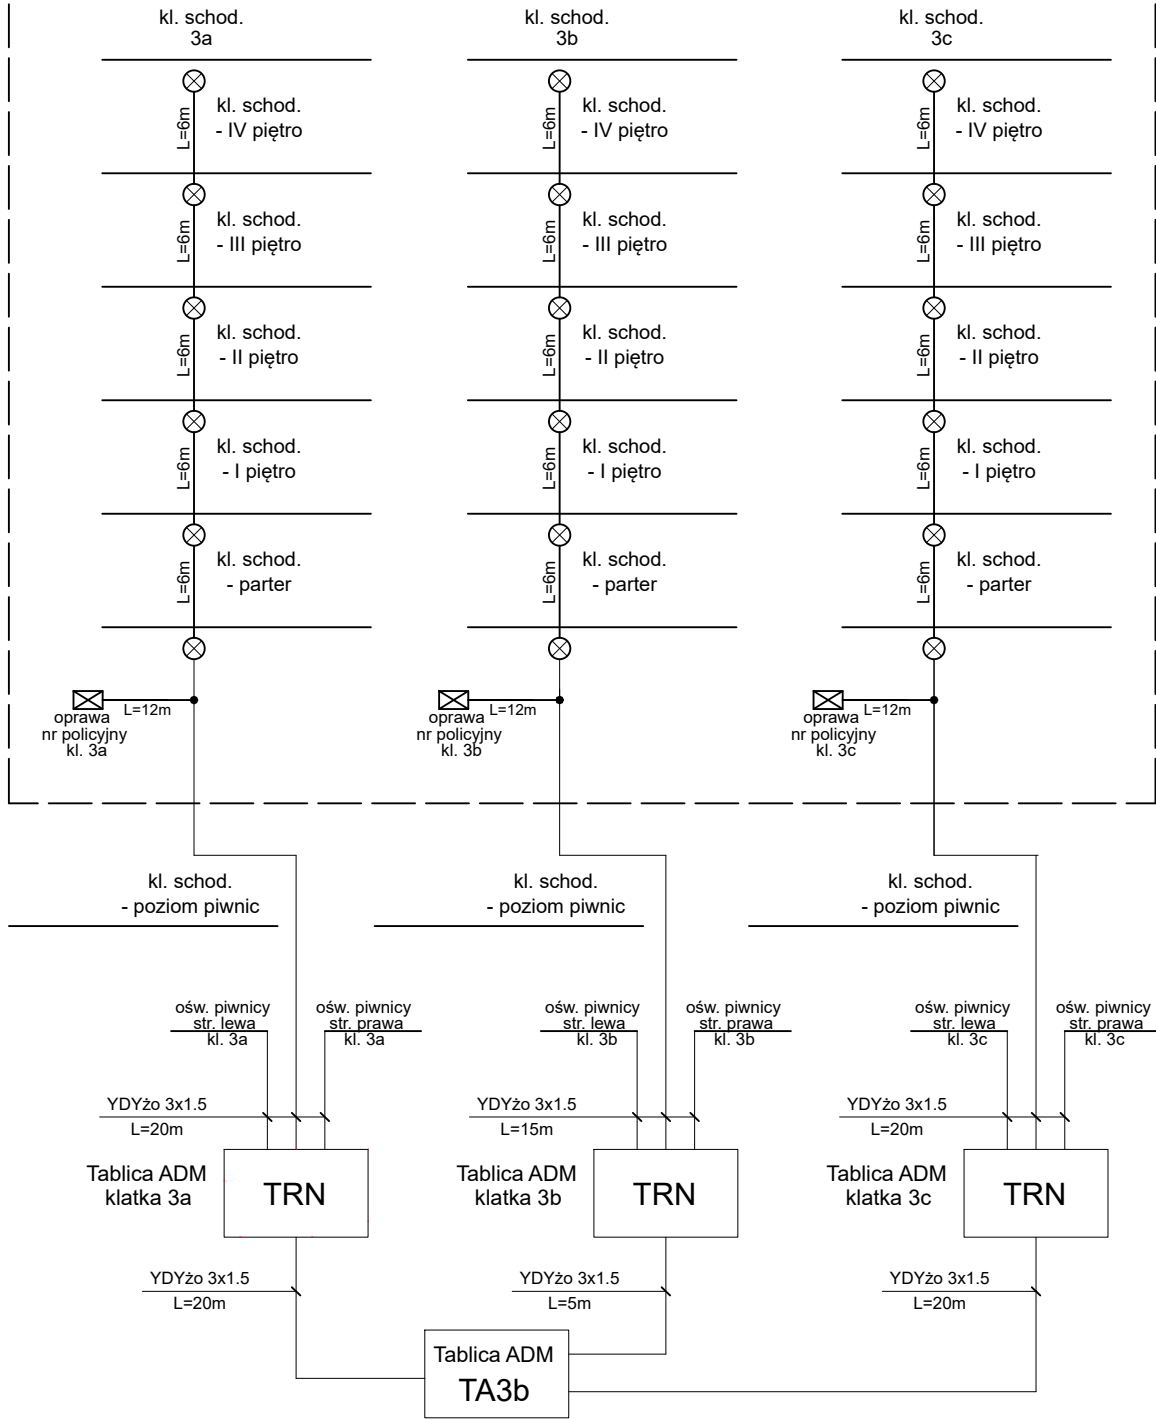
kl. schod. 3a

kl. schod. 3b

kl. schod. 3c

L=6m kl. schod. - IV piętro

L=6m kl. schod. - IV piętro

L=6m kl. schod. - IV piętro

L=6m kl. schod. - III piętro

L=6m kl. schod. - III piętro

L=6m kl. schod. - III piętro

L=6m kl. schod. - II piętro

L=6m kl. schod. - II piętro

L=6m kl. schod. - II piętro

L=6m kl. schod. - I piętro

L=6m kl. schod. - I piętro

L=6m kl. schod. - I piętro

L=6m kl. schod. - parter

L=6m kl. schod. - parter

L=6m kl. schod. - parter

L=12m oprawa nr policyjny kl. 3a

L=12m oprawa nr policyjny kl. 3b

L=12m oprawa nr policyjny kl. 3c

kl. schod. - poziom piwnic

kl. schod. - poziom piwnic

kl. schod. - poziom piwnic

ośw. piwnicy str. lewa kl. 3a

ośw. piwnicy str. prawa kl. 3a

ośw. piwnicy str. lewa kl. 3b

ośw. piwnicy str. prawa kl. 3b

ośw. piwnicy str. lewa kl. 3c

ośw. piwnicy str. prawa kl. 3c

YDYżo 3x1.5 L=20m

YDYżo 3x1.5 L=15m

YDYżo 3x1.5 L=20m

Tablica ADM klatka 3a TRN

Tablica ADM klatka 3b TRN

Tablica ADM klatka 3c TRN

YDYżo 3x1.5 L=20m

YDYżo 3x1.5 L=5m

YDYżo 3x1.5 L=20m

Tablica ADM TA3b